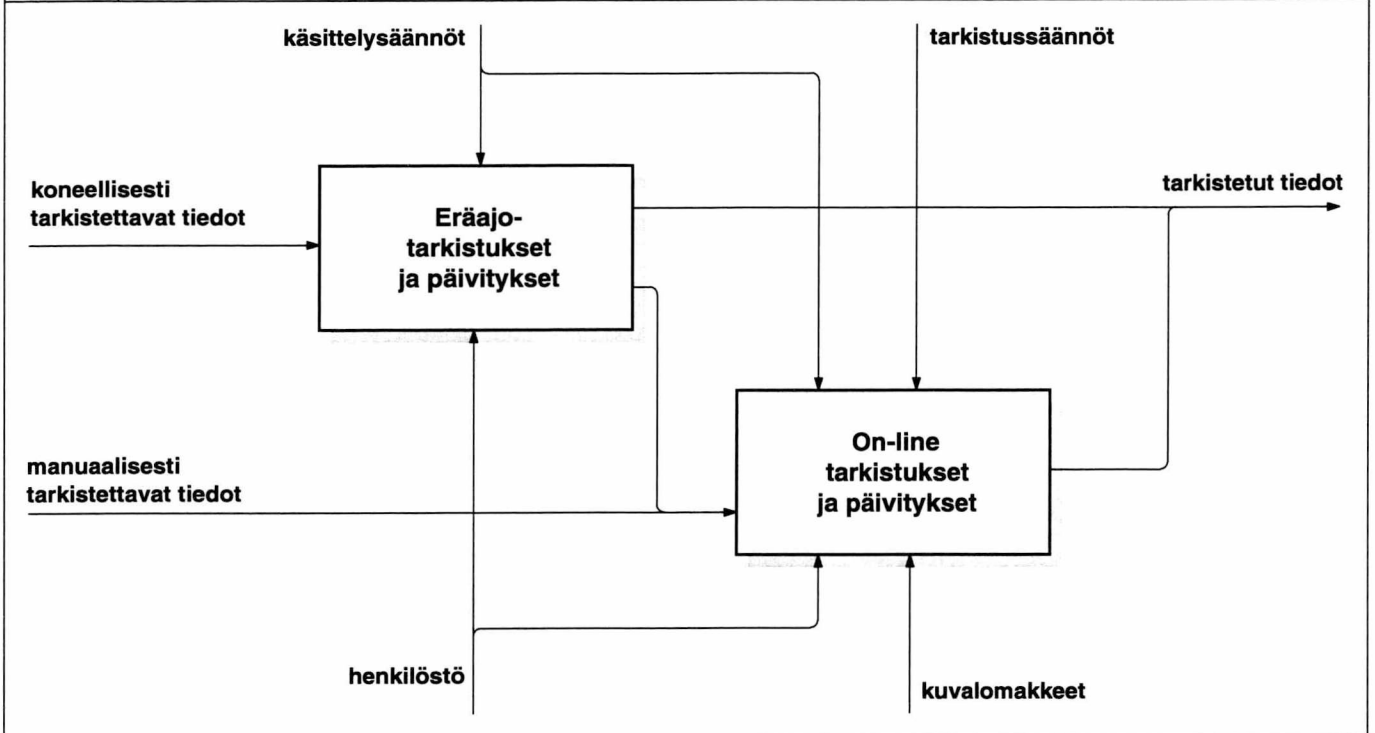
käsittelysäännöt

tarkistussäännöt

koneellisesti tarkistettavat tiedot

Eräajo-tarkistukset ja päivitykset

tarkistetut tiedot

manuaalisesti tarkistettavat tiedot

On-line tarkistukset ja päivitykset

henkilöstö

kuvalomakkeet